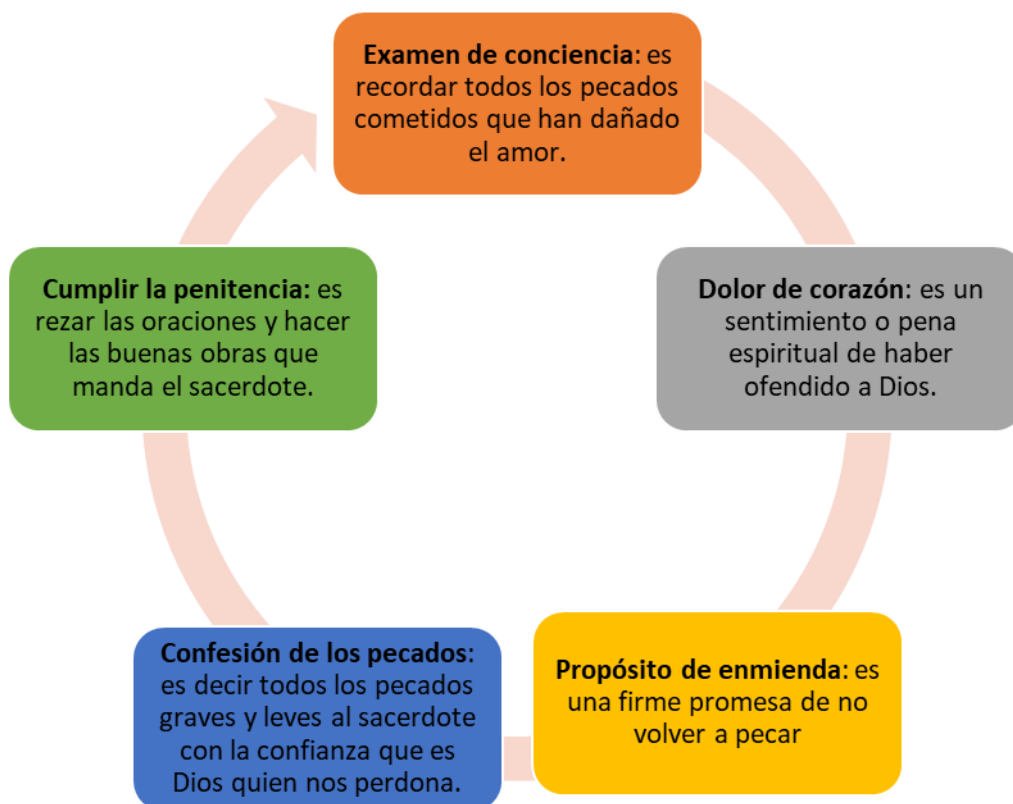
**Examen de conciencia**: es recordar todos los pecados cometidos que han dañado el amor.

**Dolor de corazón**: es un sentimiento o pena espiritual de haber ofendido a Dios.

**Propósito de enmienda**: es una firme promesa de no volver a pecar

**Confesión de los pecados**: es decir todos los pecados graves y leves al sacerdote con la confianza que es Dios quien nos perdona.

**Cumplir la penitencia:** es rezar las oraciones y hacer las buenas obras que manda el sacerdote.